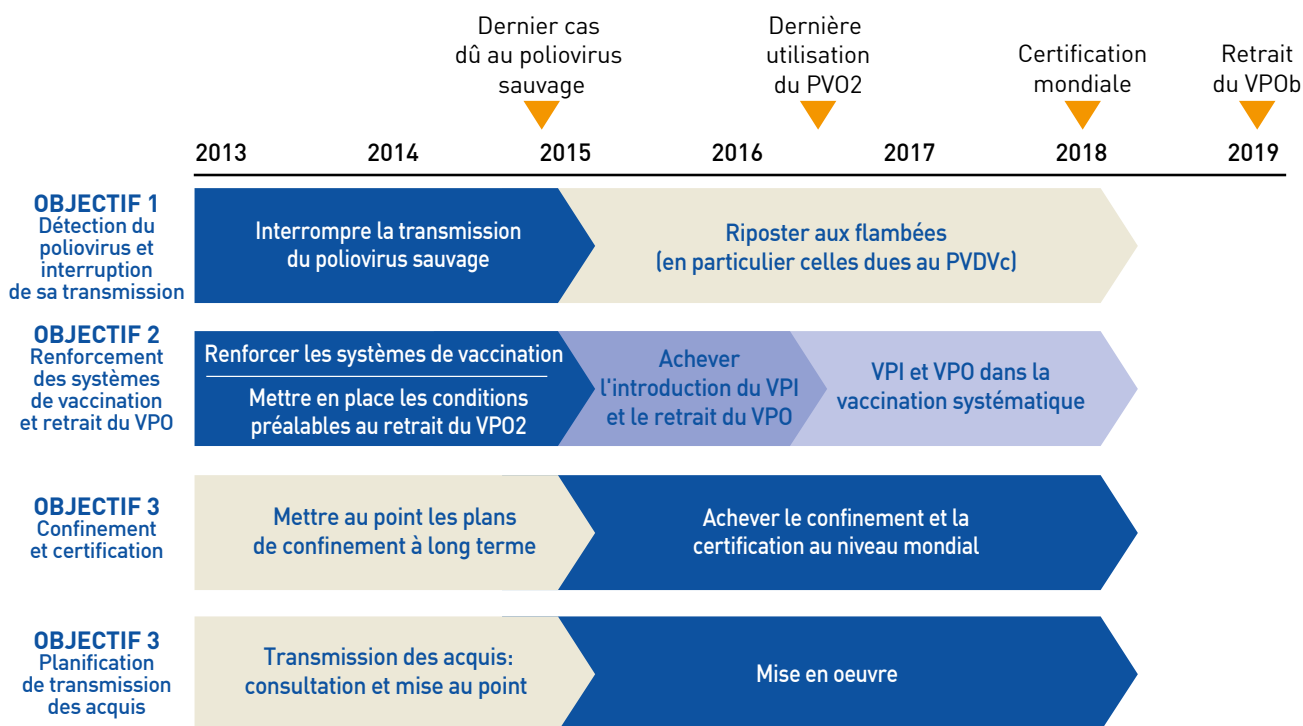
Dernier cas dû au poliovirus sauvage

Dernière utilisation du PVO2

Certification mondiale

Retrait du VPOb

2013 2014 2015 2016 2017 2018 2019

OBJECTIF 1
Détection du poliovirus et interruption de sa transmission

Interrompre la transmission du poliovirus sauvage

Riposter aux flambées (en particulier celles dues au PVDVc)

OBJECTIF 2
Renforcement des systèmes de vaccination et retrait du VPO

Renforcer les systèmes de vaccination

Mettre en place les conditions préalables au retrait du VPO2

Achever l'introduction du VPI et le retrait du VPO

VPI et VPO dans la vaccination systématique

OBJECTIF 3
Confinement et certification

Mettre au point les plans de confinement à long terme

Achever le confinement et la certification au niveau mondial

OBJECTIF 3
Planification de transmission des acquis

Transmission des acquis: consultation et mise au point

Mise en oeuvre